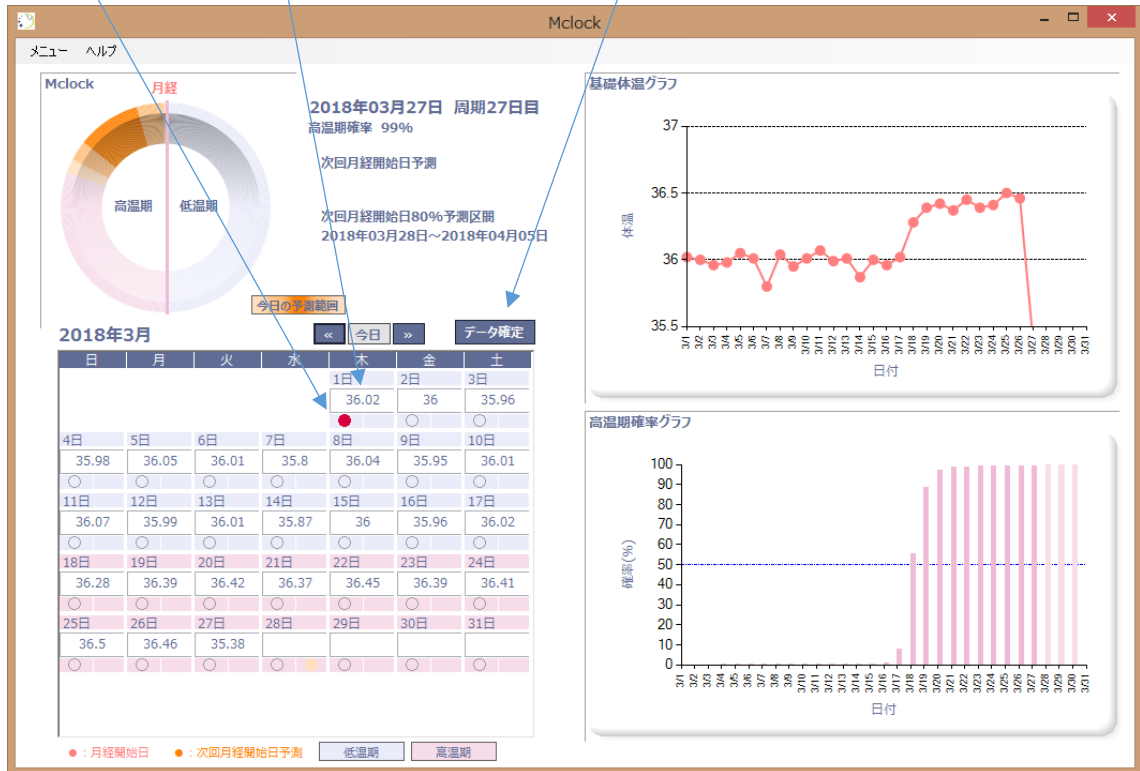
Mclock

メニュー ヘルプ

Mclock

月経

高温期 低温期

2018年03月27日 周期27日目
高温期確率 99%

次回月経開始日予測

次回月経開始日80%予測区間
2018年03月28日～2018年04月05日

今日の予測範囲

2018年3月

« 今日 »

データ確定

| 日 | 月 | 火 | 水 | 木 | 金 | 土 |
|---|---|---|---|---|---|---|
| | | | | 1日 36.02 | 2日 36 | 3日 35.96 |
| 4日 35.98 | 5日 36.05 | 6日 36.01 | 7日 35.8 | 8日 36.04 | 9日 35.95 | 10日 36.01 |
| 11日 36.07 | 12日 35.99 | 13日 36.01 | 14日 35.87 | 15日 36 | 16日 35.96 | 17日 36.02 |
| 18日 36.28 | 19日 36.39 | 20日 36.42 | 21日 36.37 | 22日 36.45 | 23日 36.39 | 24日 36.41 |
| 25日 36.5 | 26日 36.46 | 27日 35.38 | 28日 | 29日 | 30日 | 31日 |

●：月経開始日 ●：次回月経開始日予測 低温期 高温期

基礎体温グラフ

37
36.5
36
35.5
体温
3/1 3/2 3/3 3/4 3/5 3/6 3/7 3/8 3/9 3/10 3/11 3/12 3/13 3/14 3/15 3/16 3/17 3/18 3/19 3/20 3/21 3/22 3/23 3/24 3/25 3/26 3/27 3/28 3/29 3/30 3/31
日付

高温期確率グラフ

100
90
80
70
60
50
40
30
20
10
0
確率(%)
3/1 3/2 3/3 3/4 3/5 3/6 3/7 3/8 3/9 3/10 3/11 3/12 3/13 3/14 3/15 3/16 3/17 3/18 3/19 3/20 3/21 3/22 3/23 3/24 3/25 3/26 3/27 3/28 3/29 3/30 3/31
日付